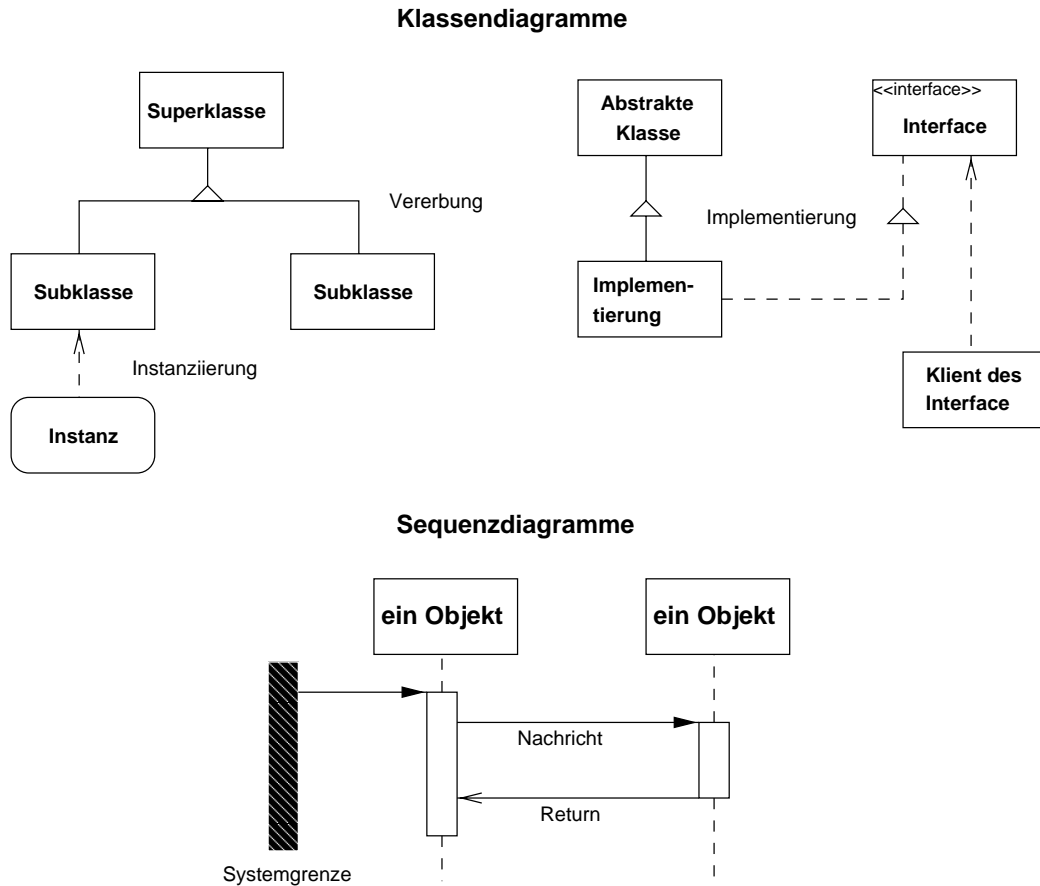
Klassendiagramme

Superklasse

Vererbung

Subklasse

Subklasse

Instanziierung

Instanz

Abstrakte Klasse

<<interface>>
Interface

Implementierung

Implementierung

Klient des Interface

Sequenzdiagramme

ein Objekt

ein Objekt

Nachricht

Return

Systemgrenze